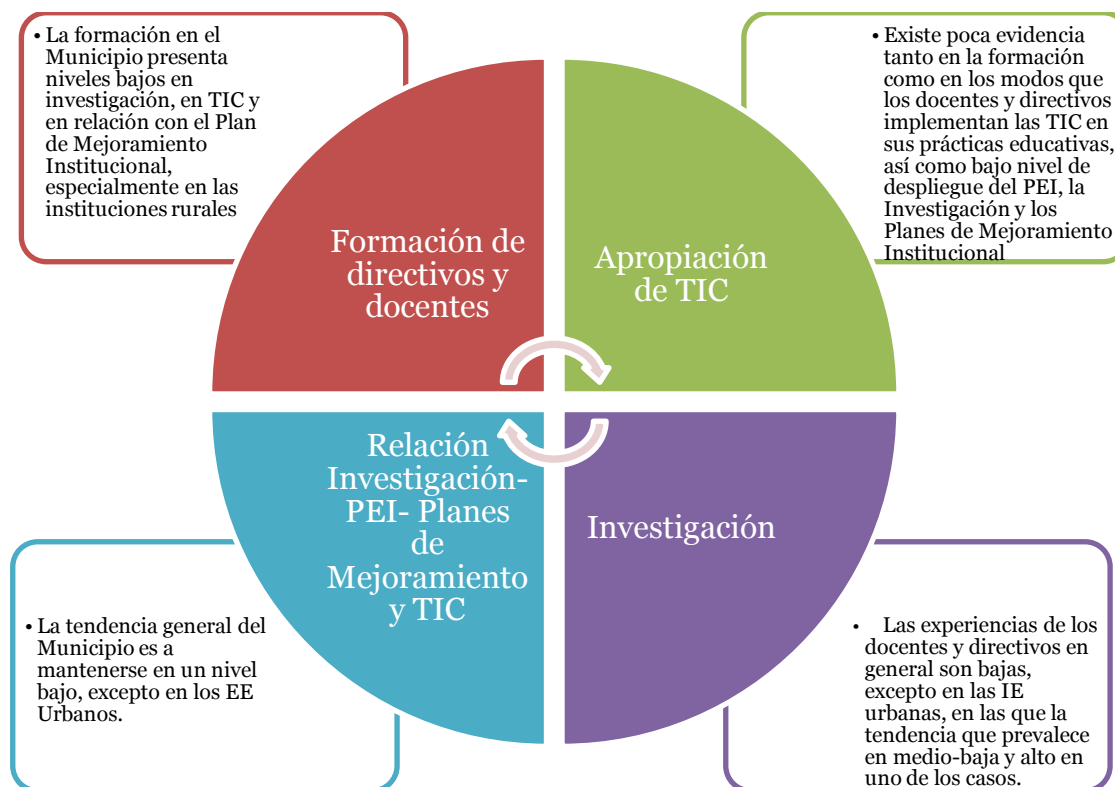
• La formación en el Municipio presenta niveles bajos en investigación, en TIC y en relación con el Plan de Mejoramiento Institucional, especialmente en las instituciones rurales

Formación de directivos y docentes

Apropiación de TIC

• Existe poca evidencia tanto en la formación como en los modos que los docentes y directivos implementan las TIC en sus prácticas educativas, así como bajo nivel de despliegue del PEI, la Investigación y los Planes de Mejoramiento Institucional

Relación Investigación-PEI- Planes de Mejoramiento y TIC

Investigación

• La tendencia general del Municipio es a mantenerse en un nivel bajo, excepto en los EE Urbanos.

• Las experiencias de los docentes y directivos en general son bajas, excepto en las IE urbanas, en las que la tendencia que prevalece en medio-baja y alto en uno de los casos.